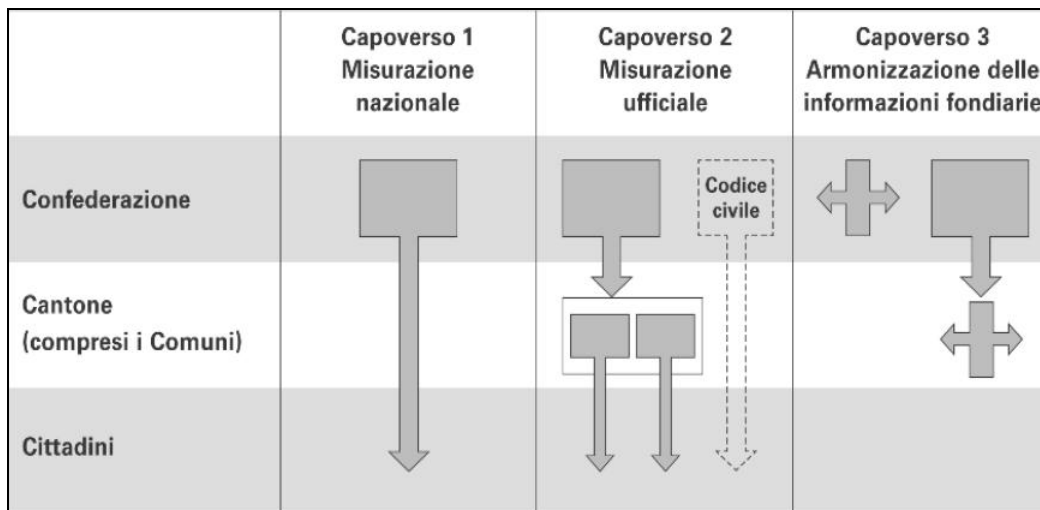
| | Capoverso 1 Misurazione nazionale | Capoverso 2 Misurazione ufficiale | Capoverso 3 Armonizzazione delle informazioni fondiarie |
|---|---|---|---|
| Confederazione | | Codice civile | |
| Cantone (compresi i Comuni) | | | |
| Cittadini | | | |